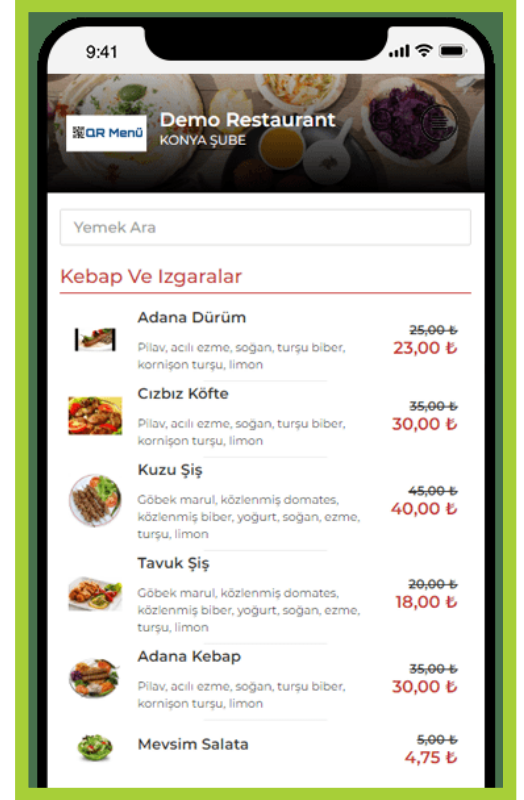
9:41

QR Menü

Demo Restaurant
KONYA ŞUBE

Yemek Ara

Kebap Ve Izgaralar

Adana Dürüm
Pilav, acılı ezme, soğan, turşu biber, kornişon turşu, limon
~~25,00 ₺~~
23,00 ₺

Cızbız Köfte
Pilav, acılı ezme, soğan, turşu biber, kornişon turşu, limon
~~35,00 ₺~~
30,00 ₺

Kuzu Şiş
Göbek marul, közlenmiş domates, közlenmiş biber, yoğurt, soğan, ezme, turşu, limon
~~45,00 ₺~~
40,00 ₺

Tavuk Şiş
Göbek marul, közlenmiş domates, közlenmiş biber, yoğurt, soğan, ezme, turşu, limon
~~20,00 ₺~~
18,00 ₺

Adana Kebap
Pilav, acılı ezme, soğan, turşu biber, kornişon turşu, limon
~~35,00 ₺~~
30,00 ₺

Mevsim Salata
~~5,00 ₺~~
4,75 ₺